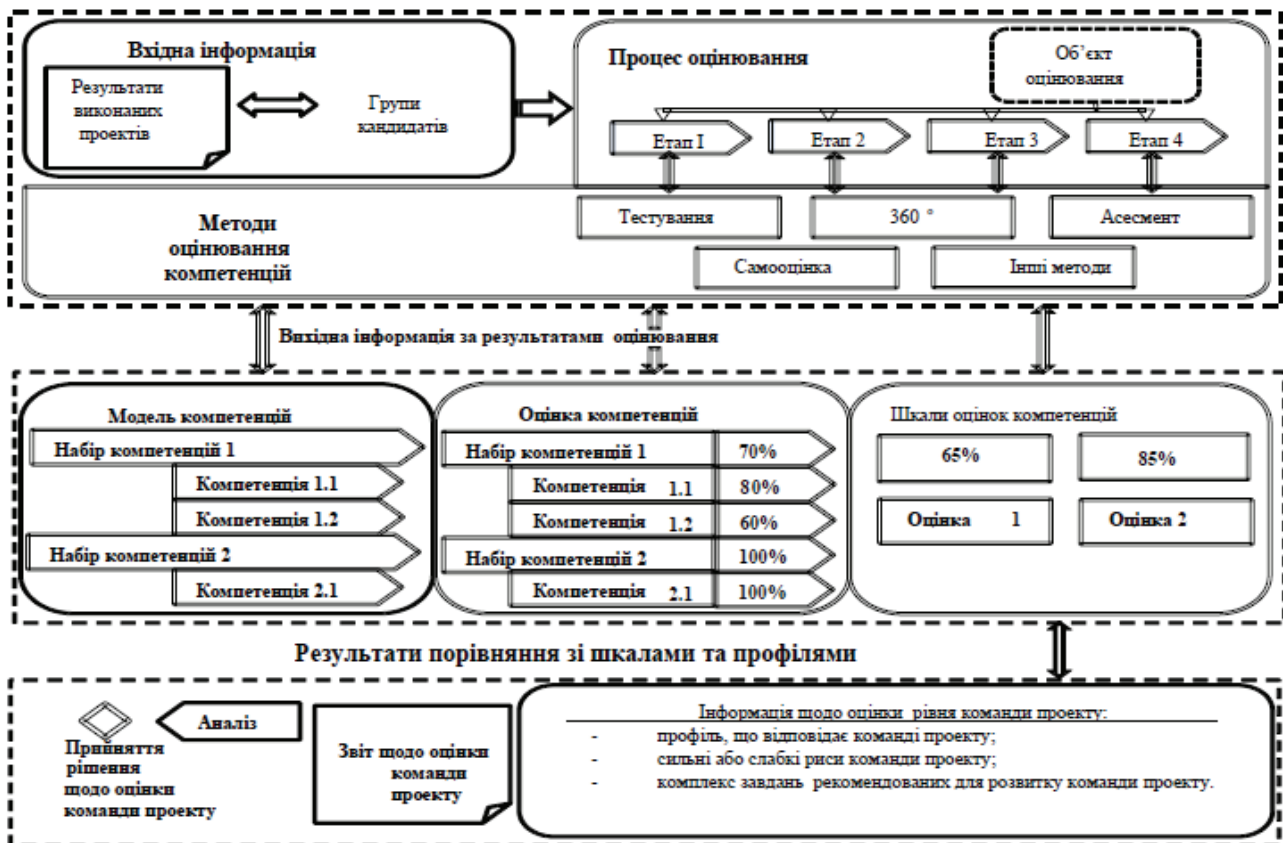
Вхідна інформація

Результати виконаних проектів

Групи кандидатів

Процес оцінювання

Об'єкт оцінювання

Етап І

Етап 2

Етап 3

Етап 4

Методи оцінювання компетенцій

Тестування

360 °

Асесмент

Самооцінка

Інші методи

Вихідна інформація за результатами оцінювання

Модель компетенцій

Набір компетенцій 1

Компетенція 1.1

Компетенція 1.2

Набір компетенцій 2

Компетенція 2.1

Оцінка компетенцій

| Набір компетенцій 1 | 70% |
|---|---|
| Компетенція 1.1 | 80% |
| Компетенція 1.2 | 60% |
| Набір компетенцій 2 | 100% |
| Компетенція 2.1 | 100% |

Шкали оцінок компетенцій

65%

85%

Оцінка 1

Оцінка 2

Результати порівняння зі шкалами та профілями

Аналіз

Прийняття рішення щодо оцінки команди проекту

Звіт щодо оцінки команди проекту

Інформація щодо оцінки рівня команди проекту:

- профіль, що відповідає команді проекту;
- сильні або слабкі риси команди проекту;
- комплекс завдань рекомендованих для розвитку команди проекту.